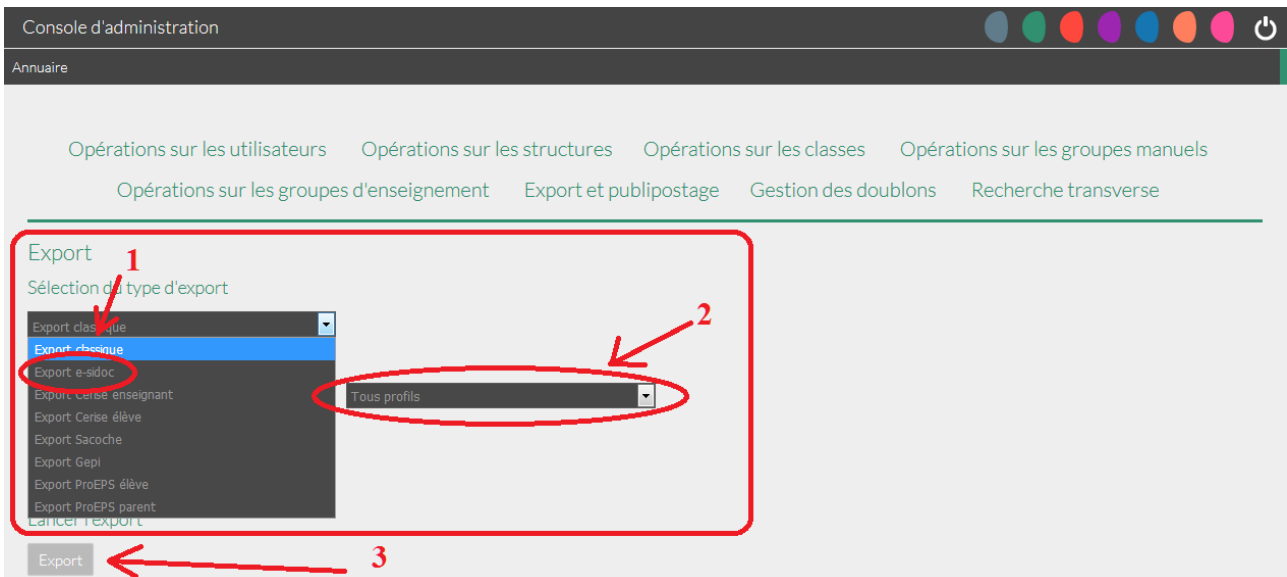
Console d'administration

Annuaire

Opérations sur les utilisateurs Opérations sur les structures Opérations sur les classes Opérations sur les groupes manuels
Opérations sur les groupes d'enseignement Export et publipostage Gestion des doublons Recherche transverse

Export

1

Sélection du type d'export

2

Export classique

Export classique
Export e-sidoc
Export Cerise enseignant
Export Cerise élève
Export Sacoche
Export Gepi
Export ProEPS élève
Export ProEPS parent

Tous profils

Lancer l'export

Export

3